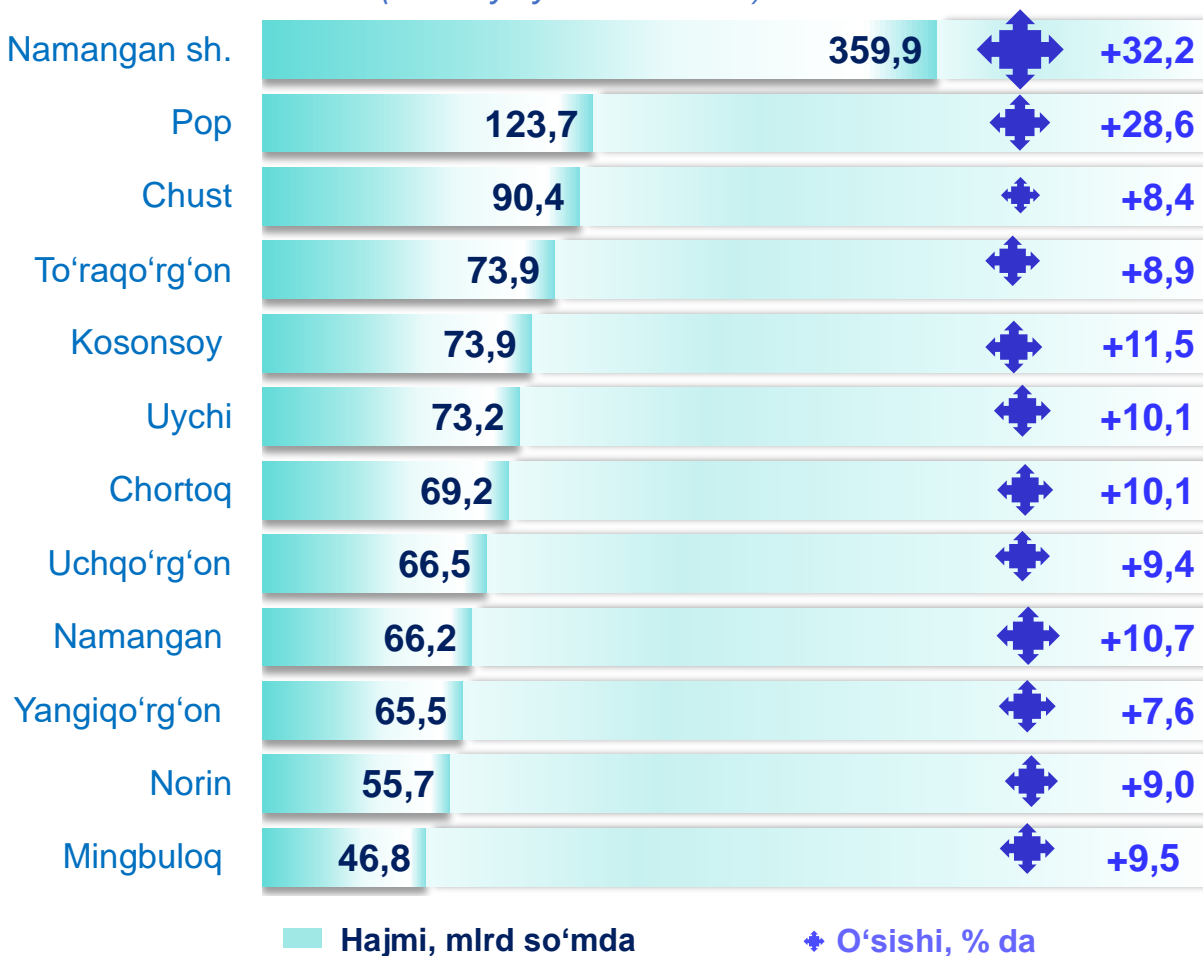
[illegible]

| | | |
|---|---|---|
| Namangan sh. | 359,9 | +32,2 |
| Pop | 123,7 | +28,6 |
| Chust | 90,4 | +8,4 |
| To‘raqo‘rg‘on | 73,9 | +8,9 |
| Kosonsoy | 73,9 | +11,5 |
| Uychi | 73,2 | +10,1 |
| Chortoq | 69,2 | +10,1 |
| Uchqo‘rg‘on | 66,5 | +9,4 |
| Namangan | 66,2 | +10,7 |
| Yangiqo‘rg‘on | 65,5 | +7,6 |
| Norin | 55,7 | +9,0 |
| Mingbuloq | 46,8 | +9,5 |

Hajmi, mlrd so‘mda
O‘sishi, % da